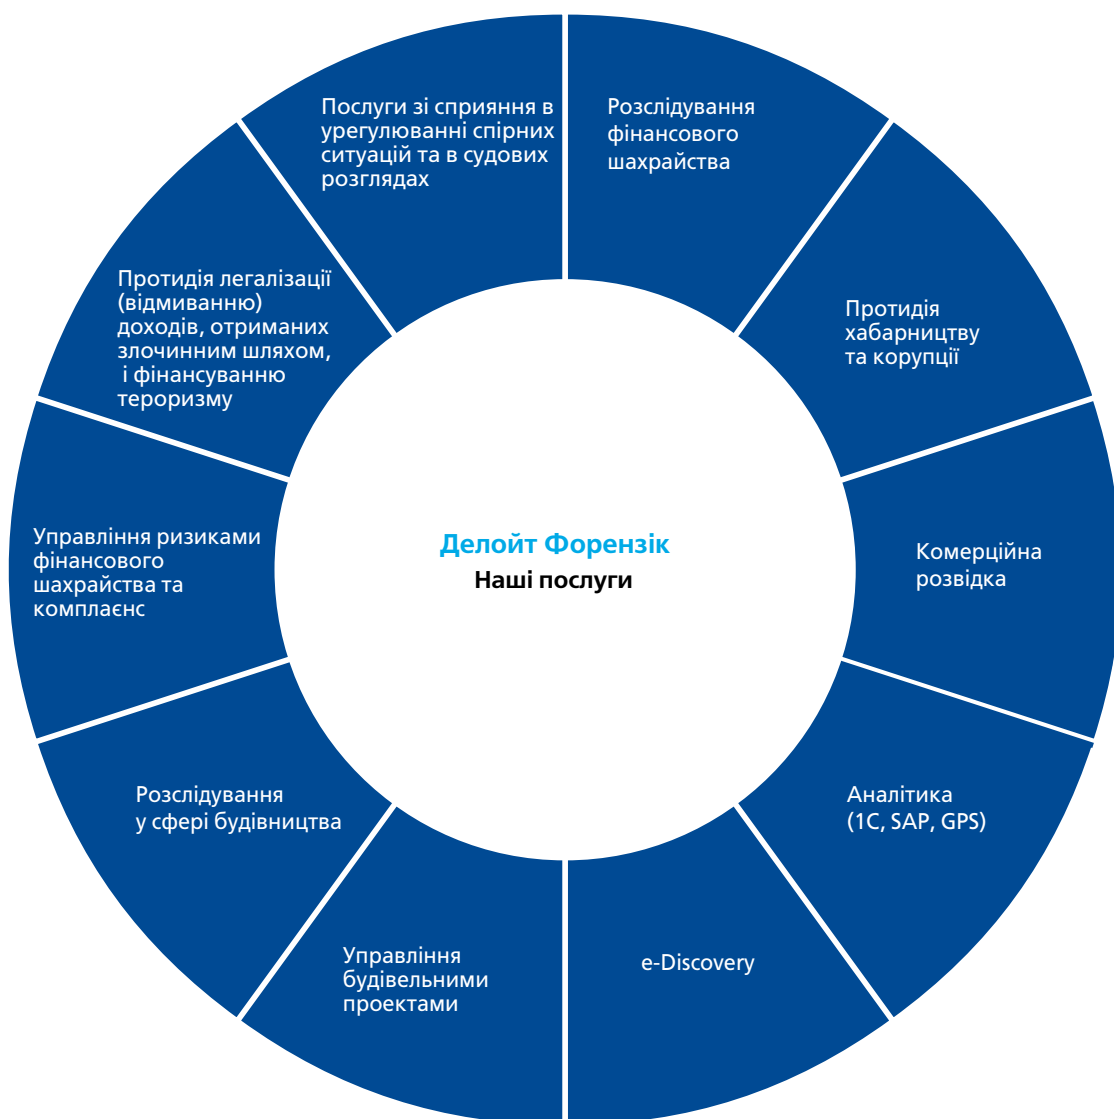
Делойт Форензік
Наші послуги

Розслідування фінансового шахрайства

Протидія хабарництву та корупції

Комерційна розвідка

Аналітика (1C, SAP, GPS)

e-Discovery

Управління будівельними проектами

Розслідування у сфері будівництва

Управління ризиками фінансового шахрайства та комплаєнс

Протидія легалізації (відмиванню) доходів, отриманих злочинним шляхом, і фінансуванню тероризму

Послуги зі сприяння в урегулюванні спірних ситуацій та в судових розглядах